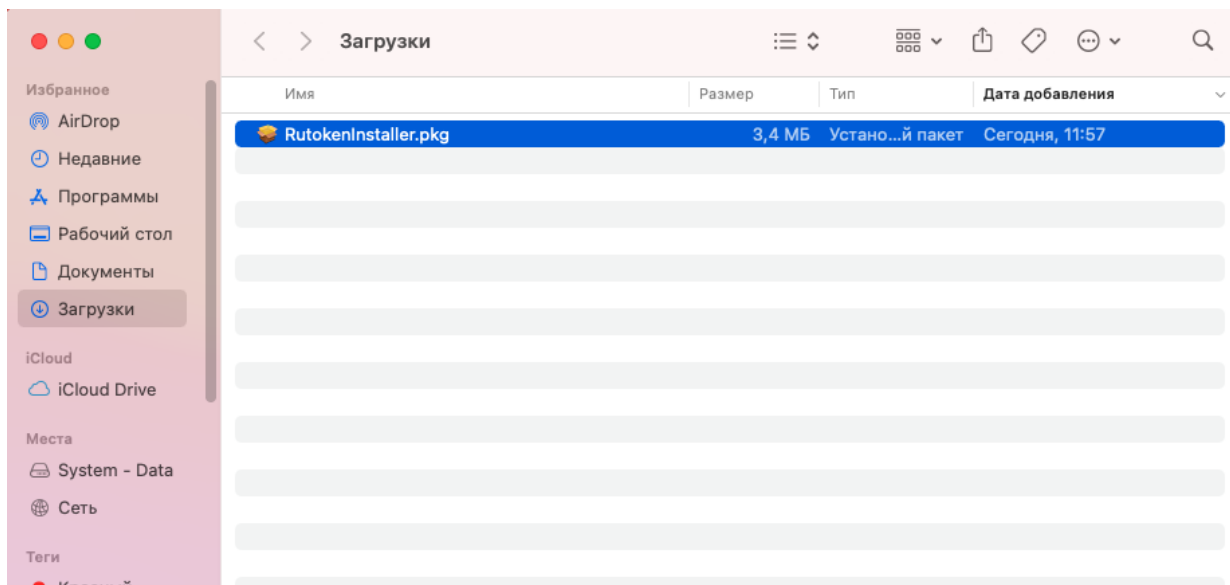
Загрузки

Избранное
AirDrop
Недавние
Программы
Рабочий стол
Документы
Загрузки

iCloud
iCloud Drive

Места
System - Data
Сеть

Теги
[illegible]

| Имя | Размер | Тип | Дата добавления |
|---|---|---|---|
| RutokenInstaller.pkg | 3,4 МБ | Устано…й пакет | Сегодня, 11:57 |